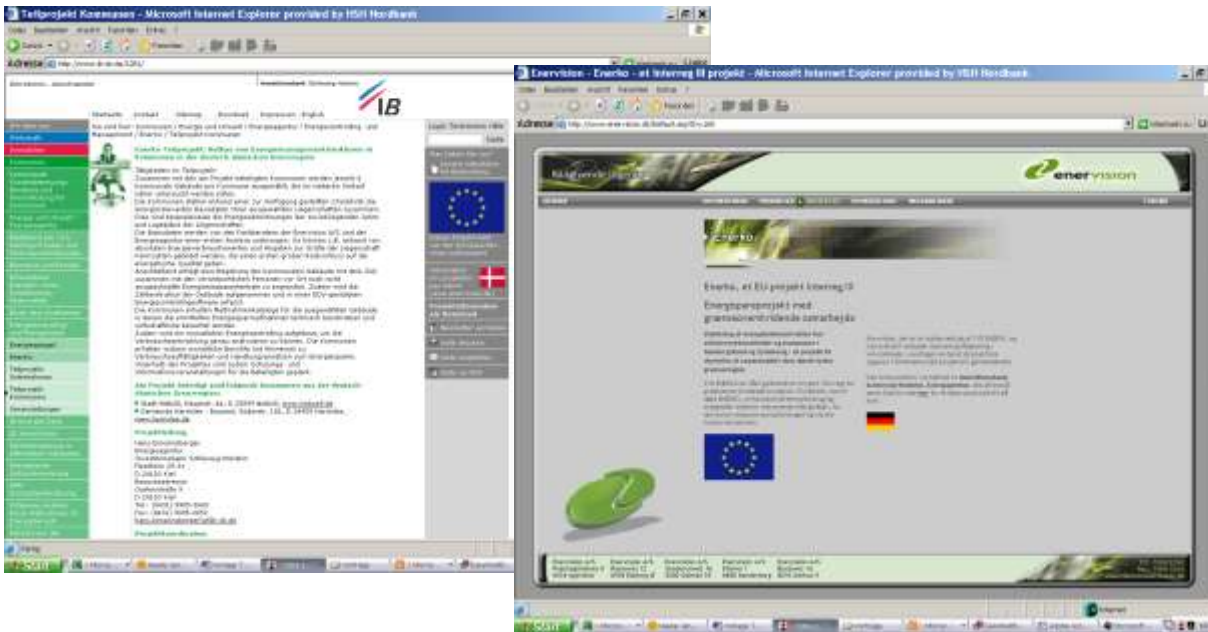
Teilprojekt Kommunen - Microsoft Internet Explorer provided by HSH Nordbank

Adresse

IB

Energieagentur

Enervision - Enerko - et Interreg III projekt - Microsoft Internet Explorer provided by HSH Nordbank

Adresse

enervision

Enerko, et EU-projekt Interreg III

Energisparprojekt med grænseoverskridende samarbejde

Start

Internet